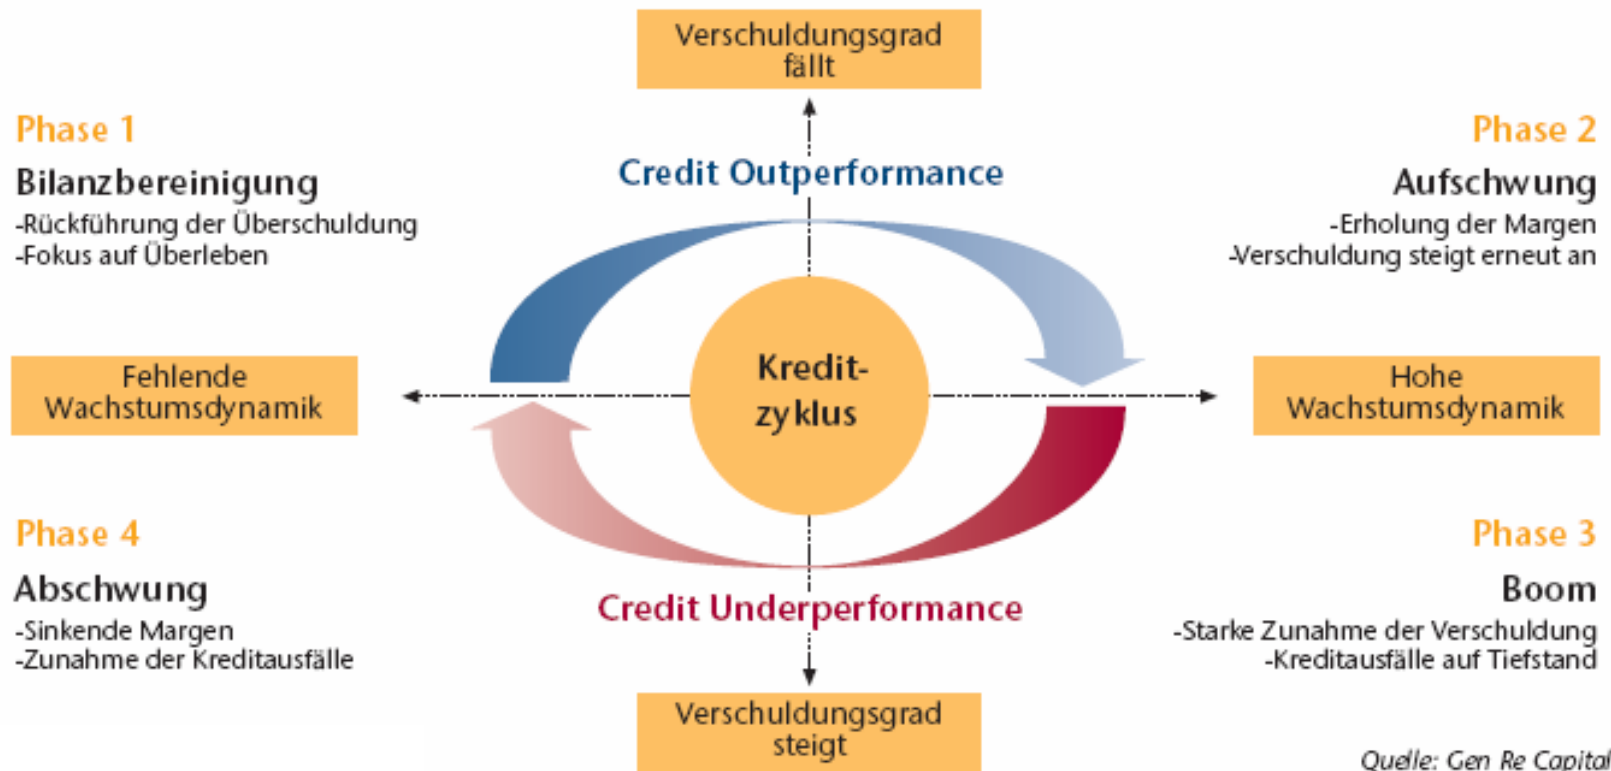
Verschuldungsgrad fällt

Phase 1

Bilanzbereinigung

-Rückführung der Überschuldung
-Fokus auf Überleben

Credit Outperformance

Phase 2

Aufschwung

-Erholung der Margen
-Verschuldung steigt erneut an

Fehlende Wachstumsdynamik

Kredit-zyklus

Hohe Wachstumsdynamik

Phase 4

Abschwung

-Sinkende Margen
-Zunahme der Kreditausfälle

Credit Underperformance

Phase 3

Boom

-Starke Zunahme der Verschuldung
-Kreditausfälle auf Tiefstand

Verschuldungsgrad steigt

Quelle: Gen Re Capital